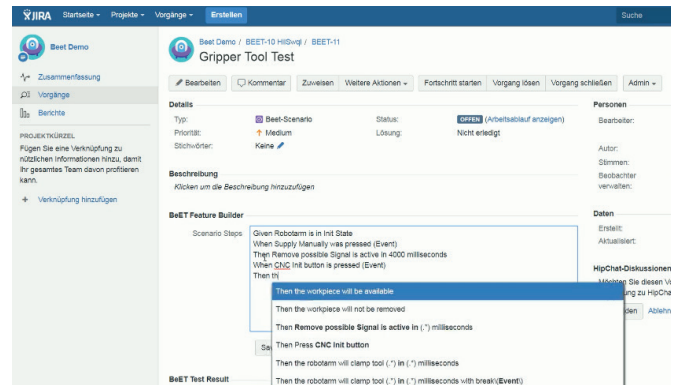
JIRA Startseite ▾ Projekte ▾ Vorgänge ▾ Erstellen Suche

Beet Demo

Zusammenfassung
Vorgänge
Berichte

PROJEKTKÜRZEL
Fügen Sie eine Verknüpfung zu nützlichen Informationen hinzu, damit Ihr gesamtes Team davon profitieren kann.

+ Verknüpfung hinzufügen

Beet Demo / BEET-10 HilSwql / BEET-11
Gripper Tool Test

Bearbeiten | Kommentar | Zuweisen | Weitere Aktionen ▾ | Fortschritt starten | Vorgang lösen | Vorgang schließen | Admin ▾

Details
Typ: Beet-Scenario
Priorität: Medium
Stichwörter: Keine
Status: OFFEN (Arbeitsablauf anzeigen)
Lösung: Nicht erledigt

Beschreibung
Klicken um die Beschreibung hinzuzufügen

BeET Feature Builder
Scenario Steps
Given Robotarm is in Init State
When Supply Manually was pressed (Event)
Then Remove possible Signal is active in 4000 milliseconds
When CNC Init button is pressed (Event)
Then th

Then the workpiece will be available
Then the workpiece will not be removed
Then Remove possible Signal is active in (.*) milliseconds
Then Press CNC Init button
Then the robotarm will clamp tool (.*) in (.*) milliseconds
Then the robotarm will clamp tool (.*) in (.*) milliseconds with break(Event!)

Sa

BeET Test Result

Personen
Bearbeiter:
Autor:
Stimmen:
Beobachter verwalten:

Daten
Erstellt:
Aktualisiert:

HipChat-Diskussionen
Möchten Sie diesen V
ung zu HipCha
den Ablehn